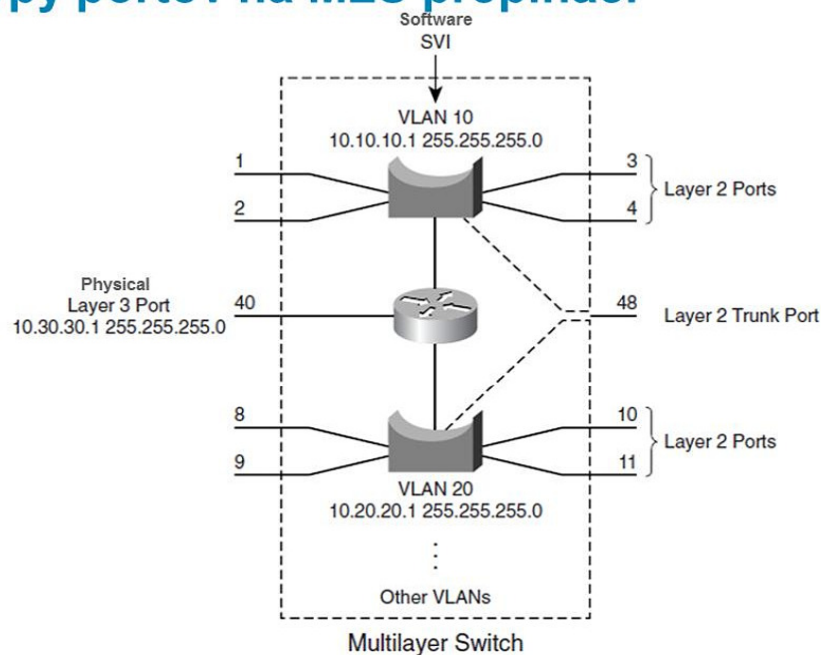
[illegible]

Software
SVI

VLAN 10
10.10.10.1 255.255.255.0

1
2
3
4
Layer 2 Ports

Physical
Layer 3 Port
10.30.30.1 255.255.255.0

40
48
Layer 2 Trunk Port

8
9
10
11
Layer 2 Ports

VLAN 20
10.20.20.1 255.255.255.0

Other VLANs

Multilayer Switch